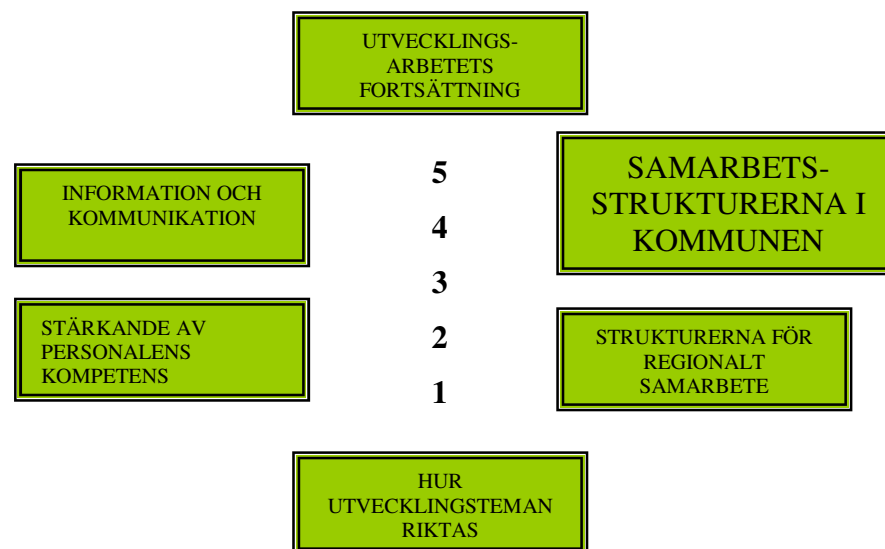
UTVECKLINGS-ARBETETS FORTSÄTTNING

INFORMATION OCH KOMMUNIKATION

5

4

3

2

1

SAMARBETS-STRUKTURERNA I KOMMUNEN

STÄRKANDE AV PERSONALENS KOMPETENS

STRUKTURERNA FÖR REGIONALT SAMARBETE

HUR UTVECKLINGSTEMAN RIKTAS